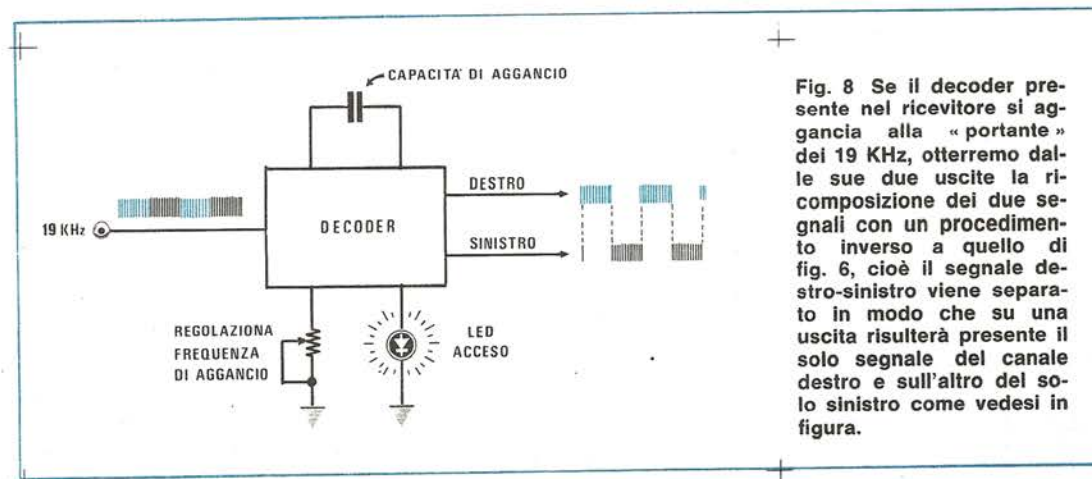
CAPACITA' DI AGGANCIO

19 KHz

DECODER

DESTRO

SINISTRO

REGOLAZIONA FREQUENZA DI AGGANCIO

LED ACCESO

Fig. 8 Se il decoder presente nel ricevitore si aggancia alla « portante » dei 19 KHz, otterremo dalle sue due uscite la ricomposizione dei due segnali con un procedimento inverso a quello di fig. 6, cioè il segnale destro-sinistro viene separato in modo che su una uscita risulterà presente il solo segnale del canale destro e sull'altro del solo sinistro come vedesi in figura.